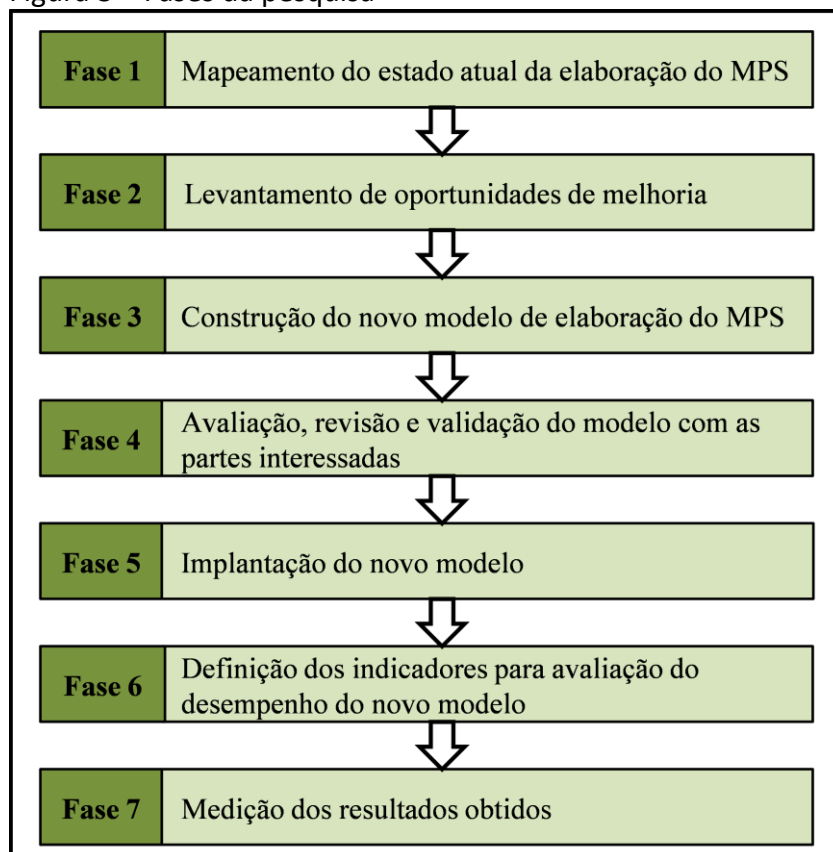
Figura 3 – Fases da pesquisa

Fase 1
Mapeamento do estado atual da elaboração do MPS

Fase 2
Levantamento de oportunidades de melhoria

Fase 3
Construção do novo modelo de elaboração do MPS

Fase 4
Avaliação, revisão e validação do modelo com as partes interessadas

Fase 5
Implantação do novo modelo

Fase 6
Definição dos indicadores para avaliação do desempenho do novo modelo

Fase 7
Medição dos resultados obtidos